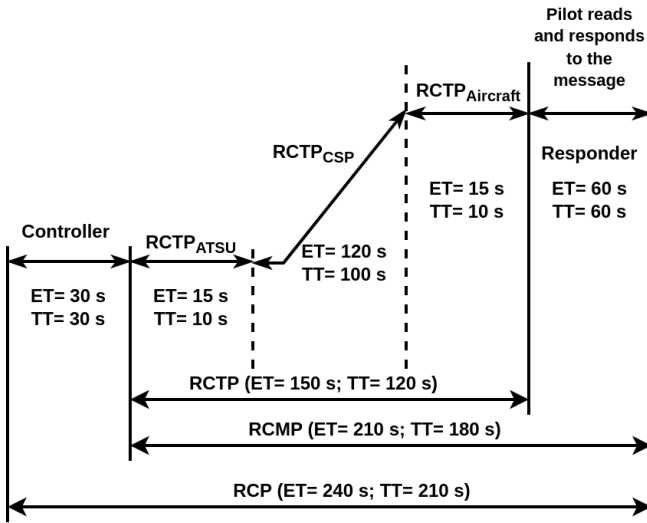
Pilot reads and responds to the message

RCTP$_{Aircraft}$

RCTP$_{CSP}$

Responder

ET= 15 s
TT= 10 s

ET= 60 s
TT= 60 s

Controller

RCTP$_{ATSU}$

ET= 120 s
TT= 100 s

ET= 30 s
TT= 30 s

ET= 15 s
TT= 10 s

RCTP (ET= 150 s; TT= 120 s)

RCMP (ET= 210 s; TT= 180 s)

RCP (ET= 240 s; TT= 210 s)